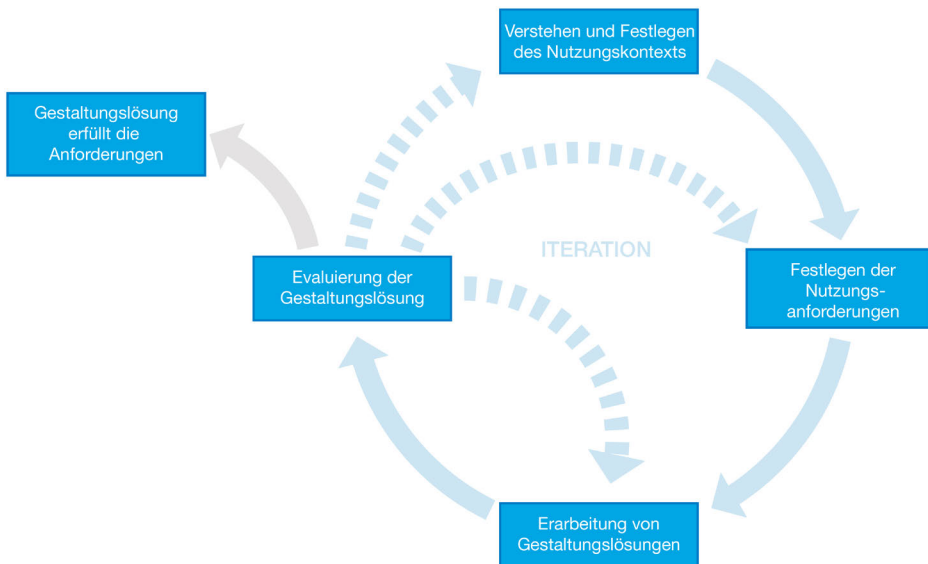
Verstehen und Festlegen des Nutzungskontexts

Gestaltungslösung erfüllt die Anforderungen

ITERATION

Evaluierung der Gestaltungslösung

Festlegen der Nutzungsanforderungen

Erarbeitung von Gestaltungslösungen